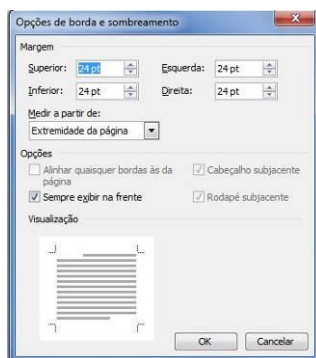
Opções de borda e sombreamento

Margem

Superior: 24 pt

Esquerda: 24 pt

Inferior: 24 pt

Direita: 24 pt

Medir a partir de:

Extremidade da página

Opções

Alinhar quaisquer bordas às da página

Cabeçalho subjacente

Sempre exibir na frente

Rodapé subjacente

Visualização

OK

Cancelar